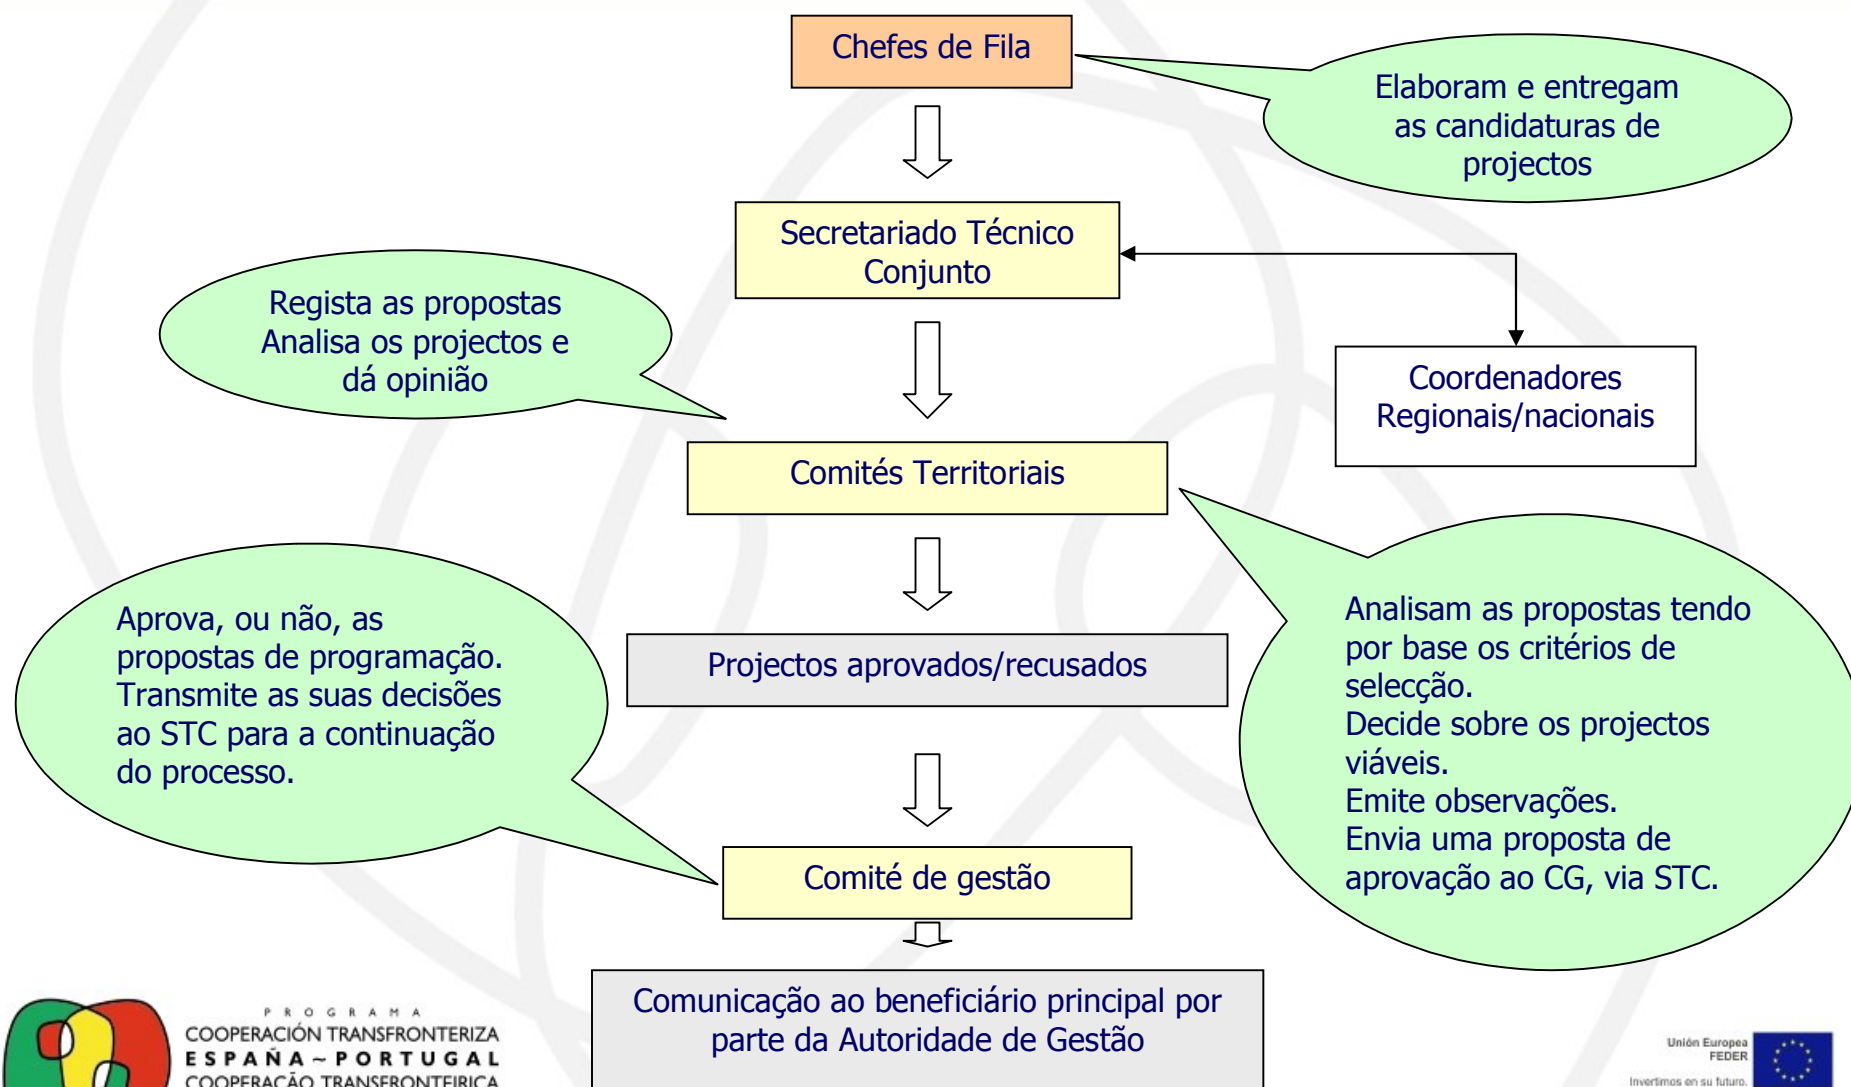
Chefes de Fila

Elaboram e entregam as candidaturas de projectos

Secretariado Técnico Conjunto

Regista as propostas
Analisa os projectos e dá opinião

Coordenadores Regionais/nacionais

Comités Territoriais

Aprova, ou não, as propostas de programação.
Transmite as suas decisões ao STC para a continuação do processo.

Projectos aprovados/recusados

Analisam as propostas tendo por base os critérios de selecção.
Decide sobre os projectos viáveis.
Emite observações.
Envia uma proposta de aprovação ao CG, via STC.

Comité de gestão

Comunicação ao beneficiário principal por parte da Autoridade de Gestão

PROGRAMA
COOPERACIÓN TRANSFRONTERIZA
ESPAÑA – PORTUGAL
COOPERAÇÃO TRANSFRONTEIRIÇA

Unión Europea
FEDER
Invertimos en su futuro.